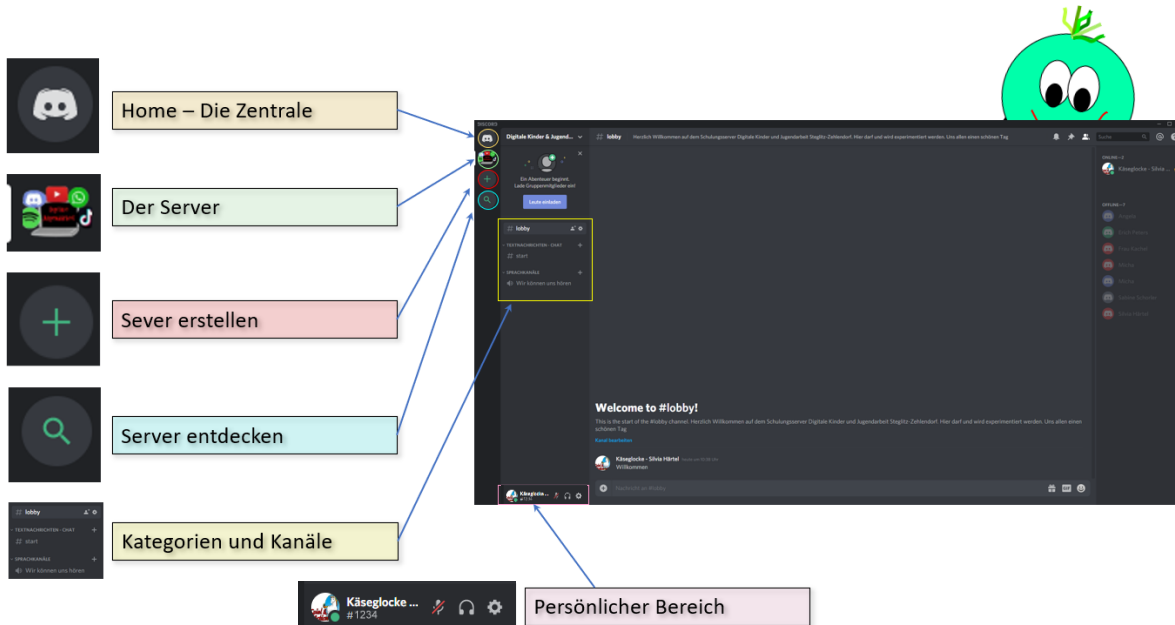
Home – Die Zentrale

Der Server

Sever erstellen

Server entdecken

Kategorien und Kanäle

Persönlicher Bereich

DISCORD

Digitale Kinder & Jugend...

Ein Abenteuer beginnt
Lade Gruppenmitglieder ein!

Leute einladen

lobby

TEXTNACHRICHTEN - CHAT

start

SPRACHKANÄLE

Wir können uns hören

lobby Herzlich Willkommen auf dem Schulungsserver Digitale Kinder und Jugendarbeit Steglitz-Zehlendorf. Hier darf und wird experimentiert werden. Uns allen einen schönen Tag

Suche

ONLINE — 1

Käseglocke - Silvia

OFFLINE — 7

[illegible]

Welcome to #lobby!

This is the start of the #lobby channel. Herzlich Willkommen auf dem Schulungsserver Digitale Kinder und Jugendarbeit Steglitz-Zehlendorf. Hier darf und wird experimentiert werden. Uns allen einen schönen Tag

Kanal bearbeiten

Käseglocke - Silvia Härtel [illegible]
Willkommen

Nachricht an #lobby

Käseglo...
#1234

lobby

TEXTNACHRICHTEN - CHAT

start

SPRACHKANÄLE

Wir können uns hören

Käseglocke ...
#1234